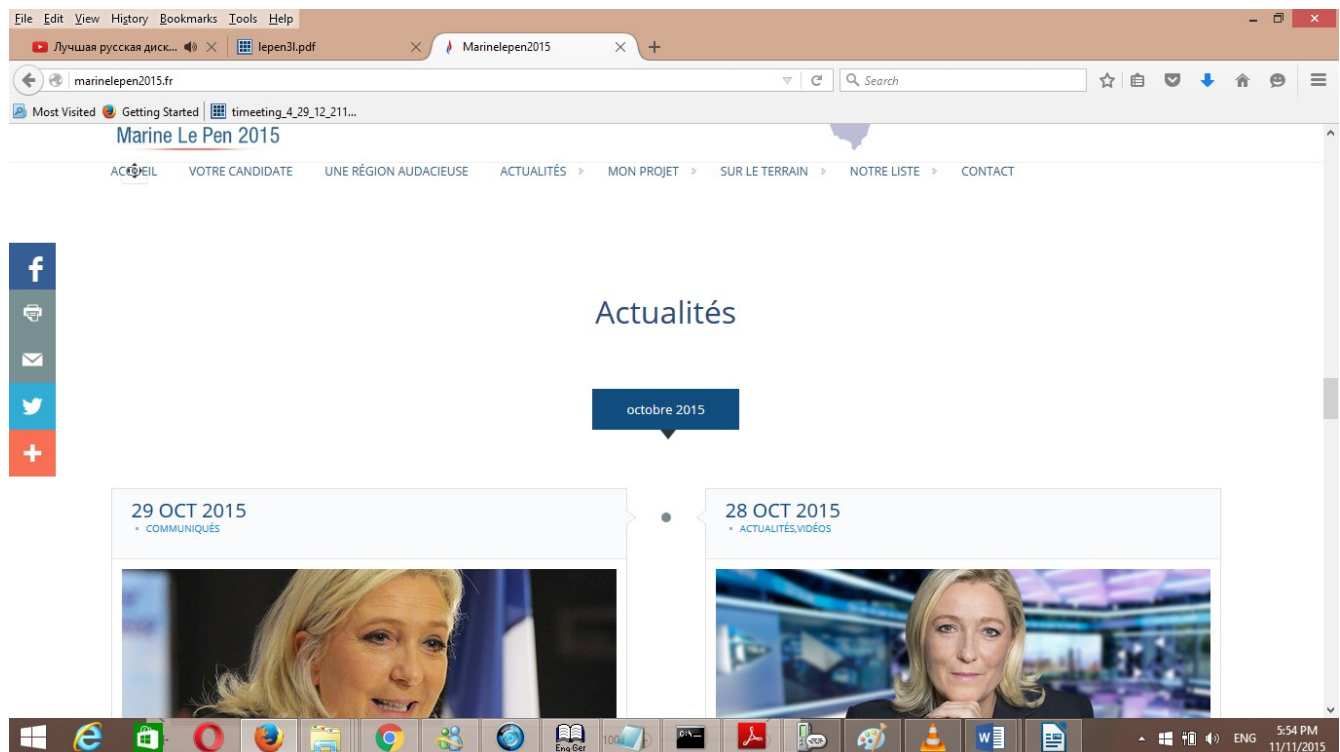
File Edit View History Bookmarks Tools Help

Лучшая русская диск...
lepen3l.pdf
Marinelepen2015

marinelepen2015.fr

Search

Most Visited Getting Started timeeting_4_29_12_211...

Marine Le Pen 2015

ACCUEIL VOTRE CANDIDATE UNE RÉGION AUDACIEUSE ACTUALITÉS MON PROJET SUR LE TERRAIN NOTRE LISTE CONTACT

Actualités

octobre 2015

29 OCT 2015
COMMUNIQUÉS

28 OCT 2015
ACTUALITÉS,VIDÉOS

Eng Ger

ENG 5:54 PM 11/11/2015